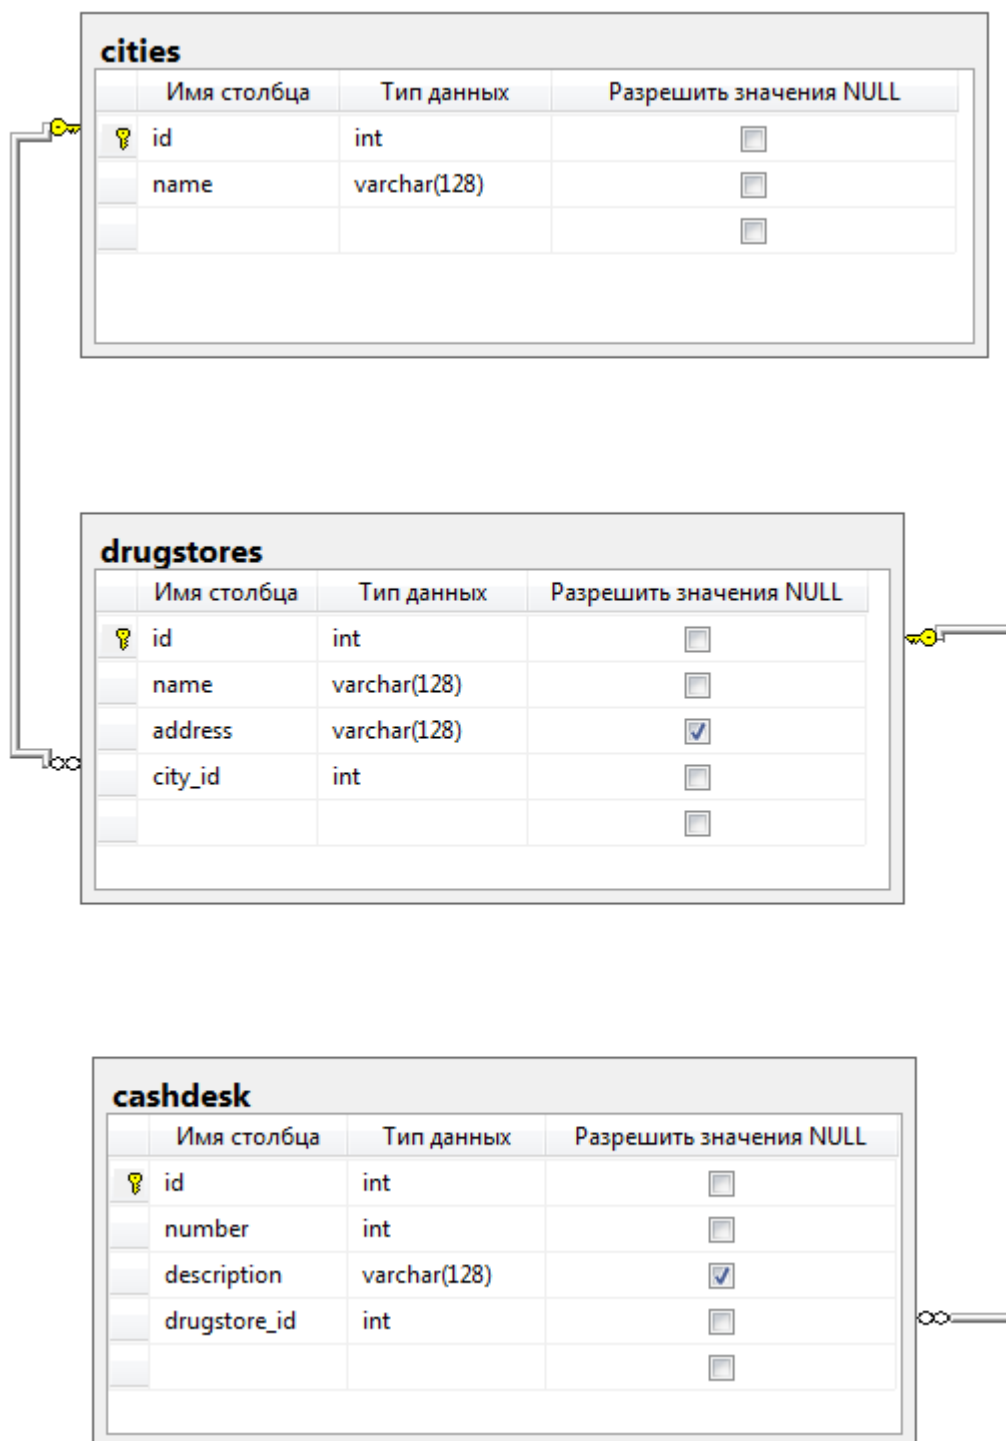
cities

| Имя столбца | Тип данных | Разрешить значения NULL |
|---|---|---|
| id | int | ☐ |
| name | varchar(128) | ☐ |
| | | ☐ |

drugstores

| Имя столбца | Тип данных | Разрешить значения NULL |
|---|---|---|
| id | int | ☐ |
| name | varchar(128) | ☐ |
| address | varchar(128) | ☑ |
| city_id | int | ☐ |
| | | ☐ |

cashdesk

| Имя столбца | Тип данных | Разрешить значения NULL |
|---|---|---|
| id | int | ☐ |
| number | int | ☐ |
| description | varchar(128) | ☑ |
| drugstore_id | int | ☐ |
| | | ☐ |